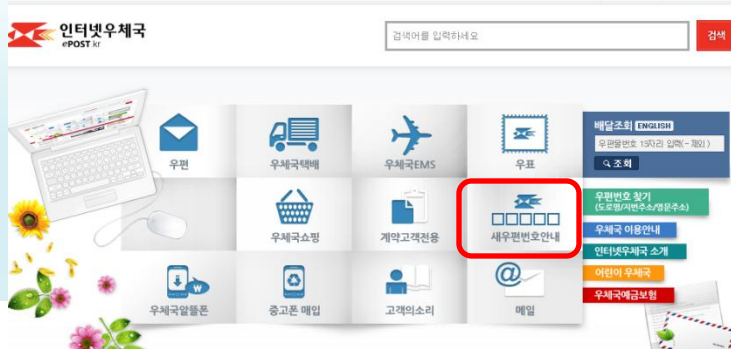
인터넷우체국
ePOST kr

검색어를 입력하세요
검색

우편
우체국택배
우체국EMS
우표

배달조회 ENGLISH
우편물번호 13자리 입력(-제외)
조회

우체국쇼핑
계약고객전용
새우편번호안내

우편번호 찾기
(도로명/지번주소/영문주소)
우체국 이용안내
인터넷우체국 소개
어린이 우체국
우체국예금보험

우체국알뜰폰
중고폰 매입
고객의소리
메일